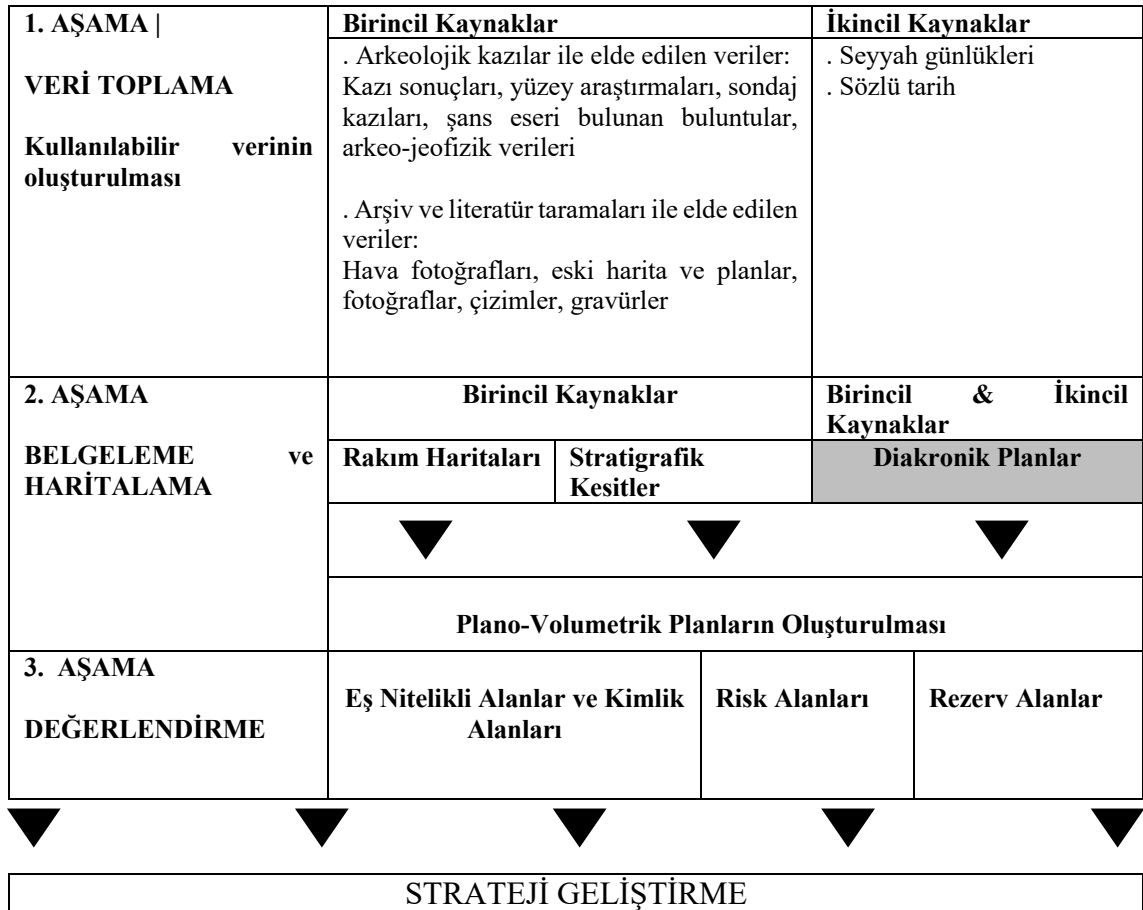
1. AŞAMA |

VERİ TOPLAMA

Kullanılabilir verinin oluşturulması

Birincil Kaynaklar

. Arkeolojik kazılar ile elde edilen veriler: Kazı sonuçları, yüzey araştırmaları, sondaj kazıları, şans eseri bulunan buluntular, arkeo-jeofizik verileri

. Arşiv ve literatür taramaları ile elde edilen veriler:
Hava fotoğrafları, eski harita ve planlar, fotoğraflar, çizimler, gravürler

İkincil Kaynaklar

. Seyyah günlükleri
. Sözlü tarih

2. AŞAMA

BELGELEME ve HARİTALAMA

Birincil Kaynaklar

Birincil & İkincil Kaynaklar

Rakım Haritaları

Stratigrafik Kesitler

Diakronik Planlar

Plano-Volumetrik Planların Oluşturulması

3. AŞAMA

DEĞERLENDİRME

Eş Nitelikli Alanlar ve Kimlik Alanları

Risk Alanları

Rezerv Alanlar

STRATEJİ GELİŞTİRME